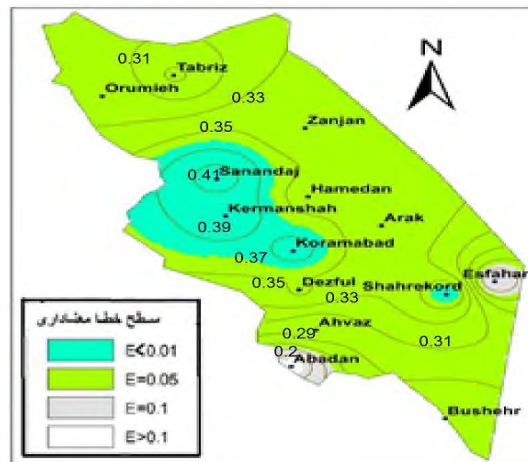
N

0.31
Tabriz
Orumieh
0.33
Zanjan
0.35
0.41
Sanandaj
Hamedan
Kermanshah
0.39
Arak
Koramabad
0.37
0.35
Dezful
0.33
Shahrekord
Esfahan
Ahvaz
0.29
0.2
Abadan
0.31
Bushehr

سطح خطا مقداری
E<0.01
E=0.05
E=0.1
E>0.1